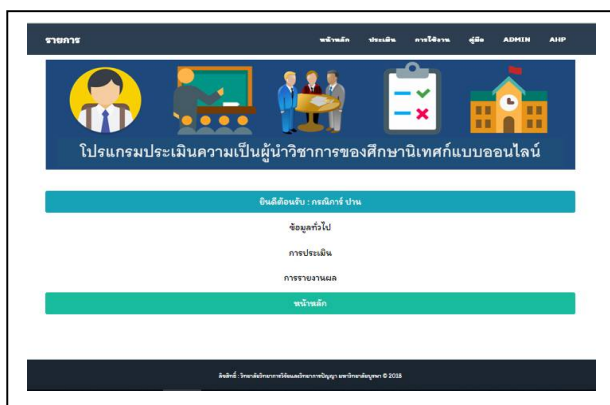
รายการ

หน้าหลัก ประเมิน การใช้งาน คู่มือ ADMIN AHP

โปรแกรมประเมินความเป็นผู้นำวิชาการของศึกษานิเทศก์แบบออนไลน์

ยินดีต้อนรับ : กรณิการ์ ปาน

ข้อมูลทั่วไป

การประเมิน

การรายงานผล

หน้าหลัก

ลิขสิทธิ์ : วิทยาลัยวิทยาการวิจัยและวิทยาการปัญญา มหาวิทยาลัยบูรพา © 2018